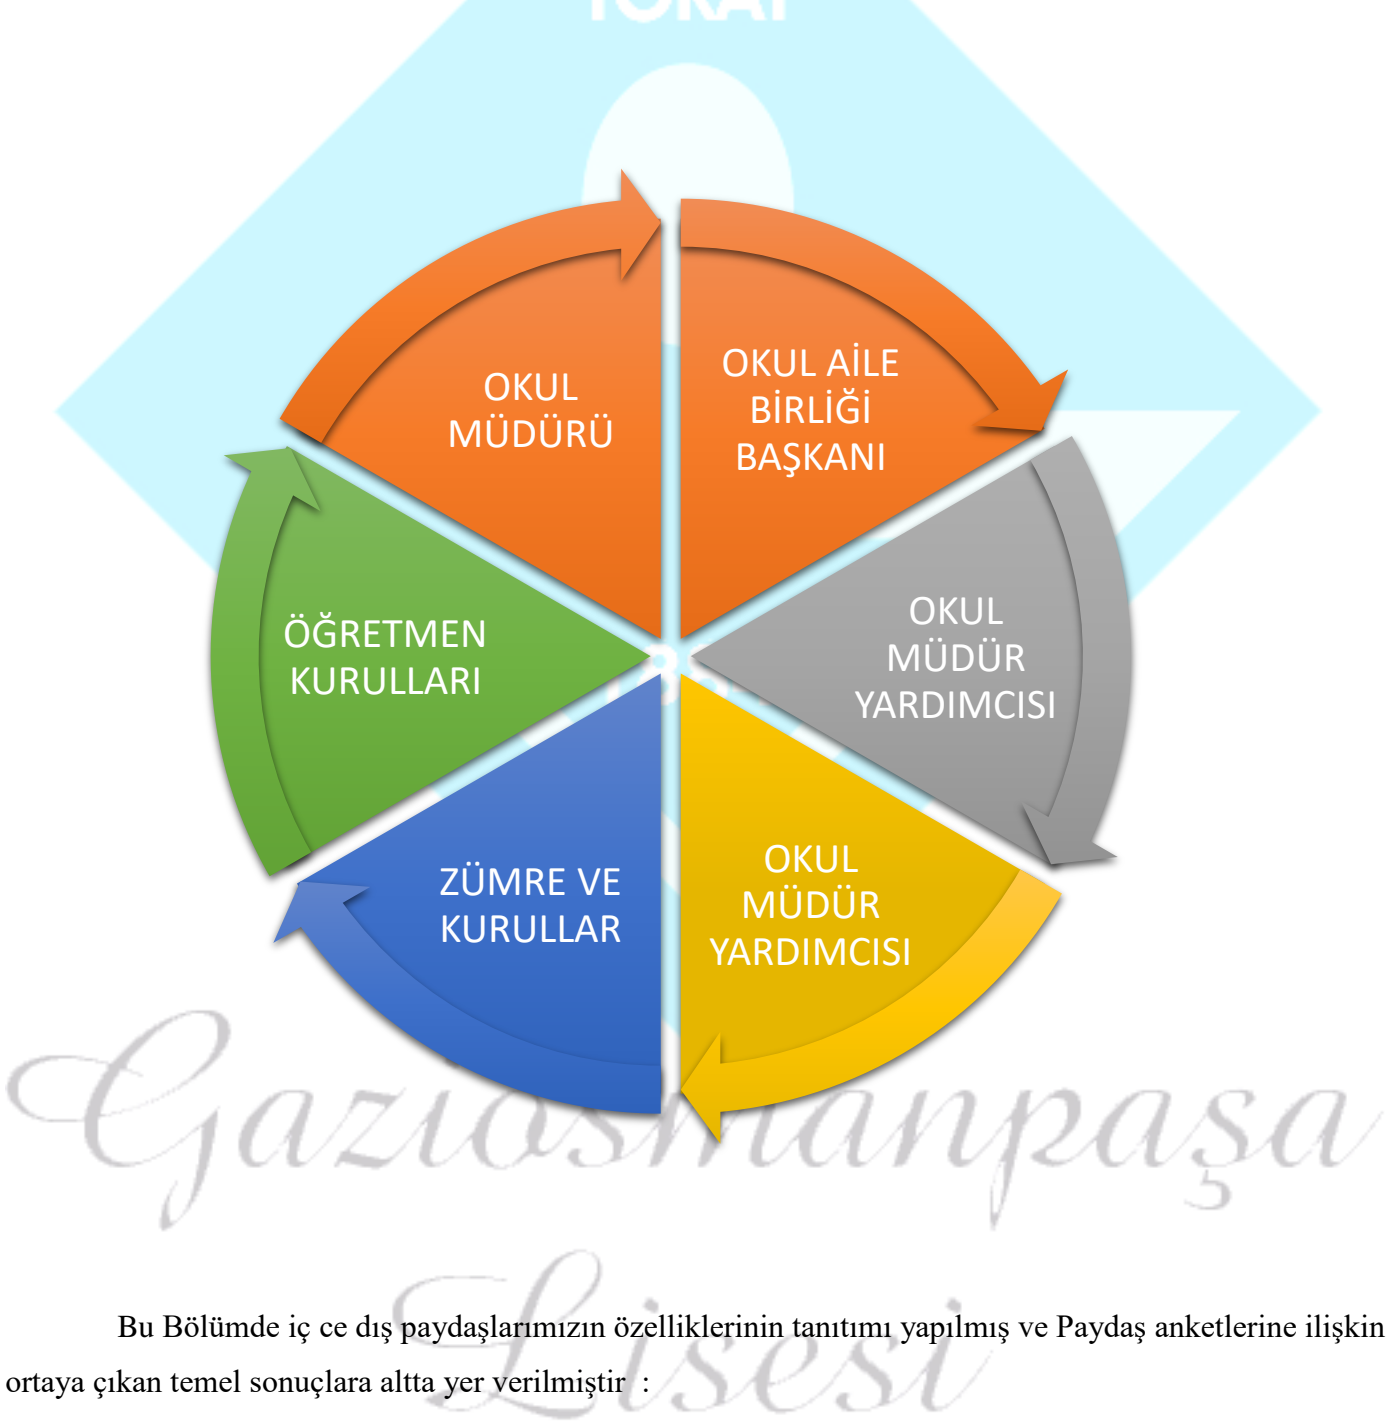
TOKAT

OKUL MÜDÜRÜ

OKUL AİLE BİRLİĞİ BAŞKANI

OKUL MÜDÜR YARDIMCISI

OKUL MÜDÜR YARDIMCISI

ZÜMRE VE KURULLAR

ÖĞRETMEN KURULLARI

Gaziosmanpaşa Lisesi

Bu Bölümde iç ce dış paydaşlarımızın özelliklerinin tanıtımı yapılmış ve Paydaş anketlerine ilişkin ortaya çıkan temel sonuçlara altta yer verilmiştir :